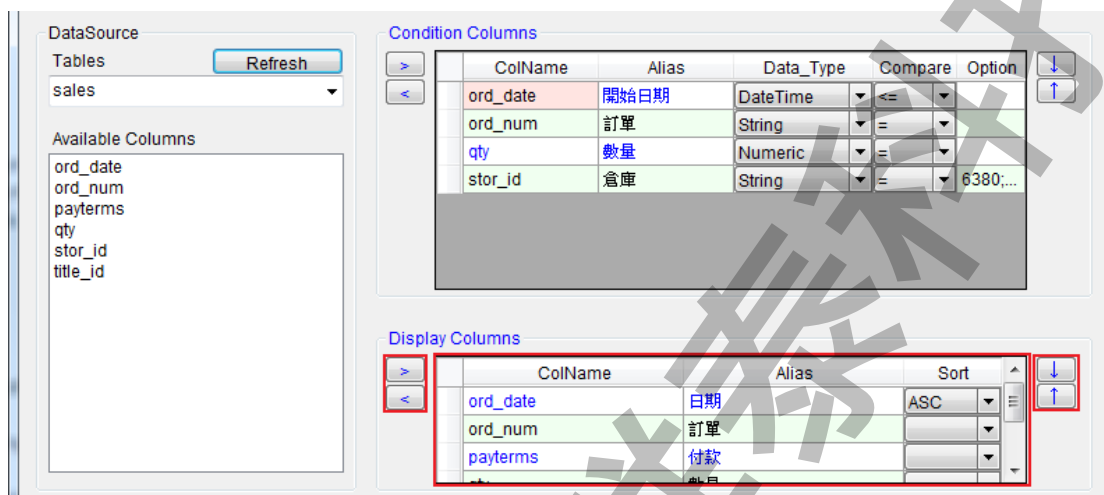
DataSource

Tables

Refresh

sales

Available Columns

ord_date
ord_num
payterms
qty
stor_id
title_id

Condition Columns

>
<

| ColName | Alias | Data_Type | Compare | Option |
|---|---|---|---|---|
| ord_date | 開始日期 | DateTime | <= | |
| ord_num | 訂單 | String | = | |
| qty | 數量 | Numeric | = | |
| stor_id | 倉庫 | String | = | 6380;... |

↓
↑

Display Columns

>
<

| ColName | Alias | Sort |
|---|---|---|
| ord_date | 日期 | ASC |
| ord_num | 訂單 | |
| payterms | 付款 | |

↓
↑